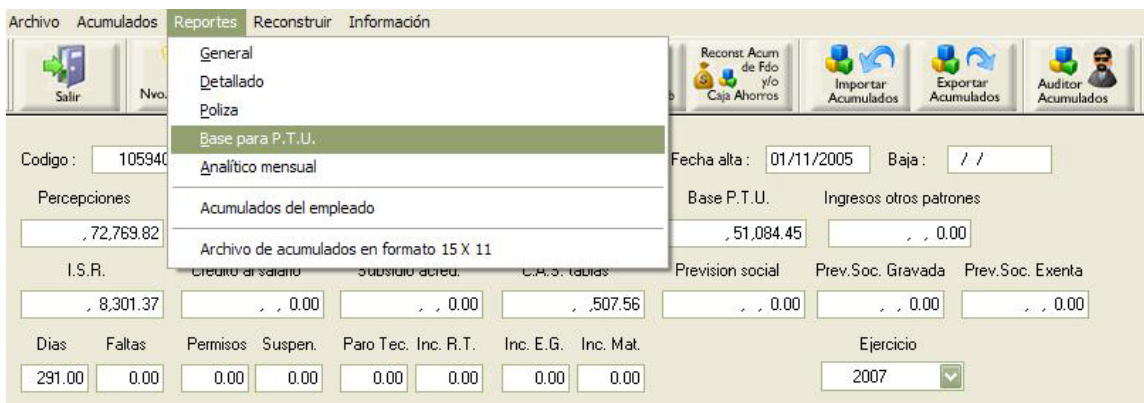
Archivo Acumulados Reportes Reconstruir Información

Salir Nvo.

General
Detallado
Poliza
Base para P.T.U.
Analítico mensual
Acumulados del empleado
Archivo de acumulados en formato 15 X 11

Reconst Acum de Fdo y/o Caja Ahorros
Importar Acumulados
Exportar Acumulados
Auditor Acumulados

Codigo : 105940
Fecha alta : 01/11/2005 Baja : / /

Percepciones
, 72,769.82

Base P.T.U.
, 51,084.45

Ingresos otros patrones
, , 0.00

I.S.R.
, 8,301.37

Credito al salario
, , 0.00

Subsidio acred.
, , 0.00

C.A.S. tablas
, 507.56

Prevision social
, , 0.00

Prev.Soc. Gravada
, , 0.00

Prev.Soc. Exenta
, , 0.00

Dias 291.00
Faltas 0.00
Permisos 0.00
Suspen. 0.00
Paro Tec. 0.00
Inc. R.T. 0.00
Inc. E.G. 0.00
Inc. Mat. 0.00

Ejercicio
2007